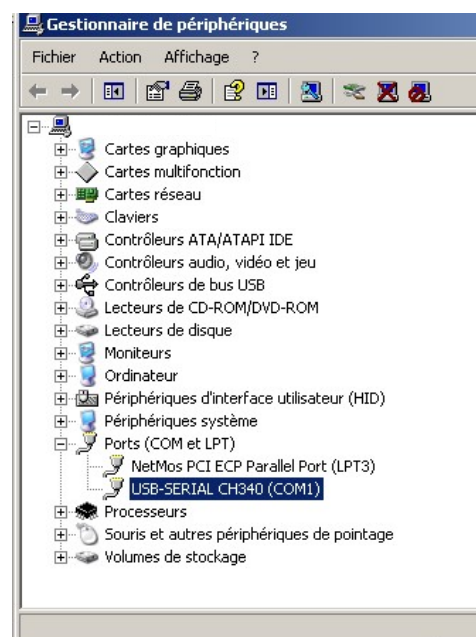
Gestionnaire de périphériques

Fichier Action Affichage ?

Cartes graphiques
Cartes multifonction
Cartes réseau
Claviers
Contrôleurs ATA/ATAPI IDE
Contrôleurs audio, vidéo et jeu
Contrôleurs de bus USB
Lecteurs de CD-ROM/DVD-ROM
Lecteurs de disque
Moniteurs
Ordinateur
Périphériques d'interface utilisateur (HID)
Périphériques système
Ports (COM et LPT)
NetMos PCI ECP Parallel Port (LPT3)
USB-SERIAL CH340 (COM1)
Processeurs
Souris et autres périphériques de pointage
Volumes de stockage